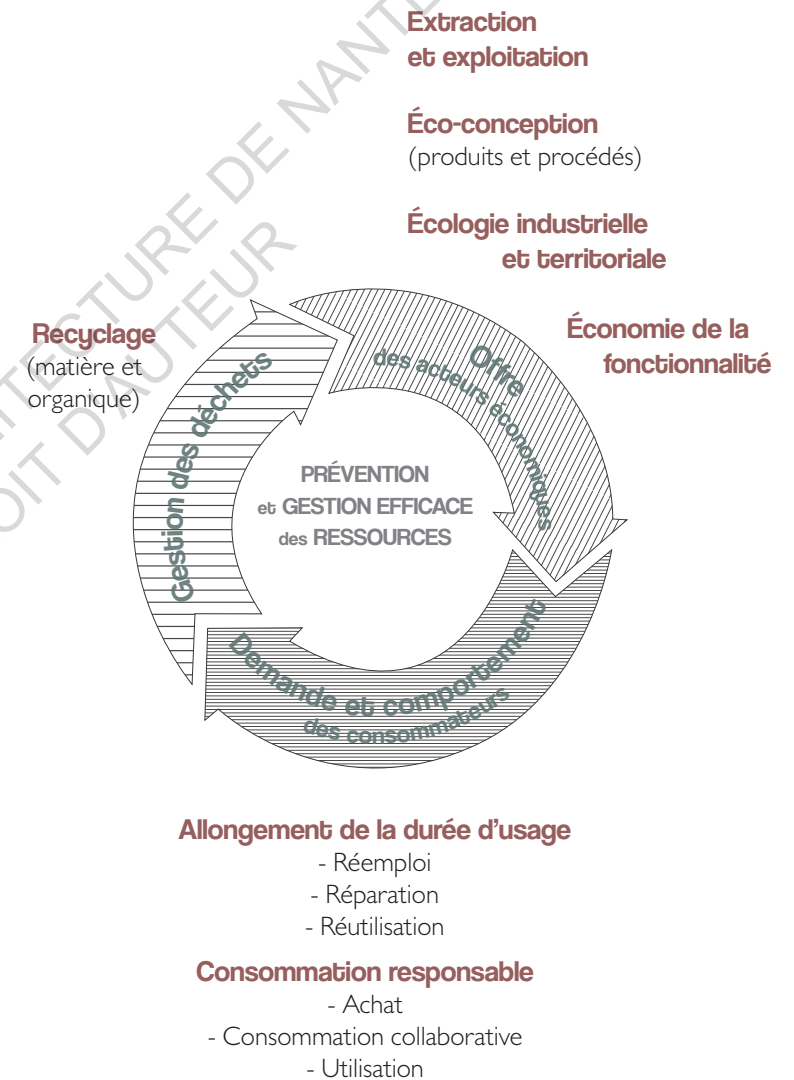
Extraction
et exploitation

Éco-conception
(produits et procédés)

Écologie industrielle
et territoriale

Économie de la
fonctionnalité

Recyclage
(matière et
organique)

Offre
des acteurs économiques

Gestion des déchets

PRÉVENTION
et GESTION EFFICACE
des RESSOURCES

Demande et comportement
des consommateurs

Allongement de la durée d'usage
- Réemploi
- Réparation
- Réutilisation

Consommation responsable
- Achat
- Consommation collaborative
- Utilisation

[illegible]TECTURE DE NANT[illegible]
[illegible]OIT D'AUTEUR